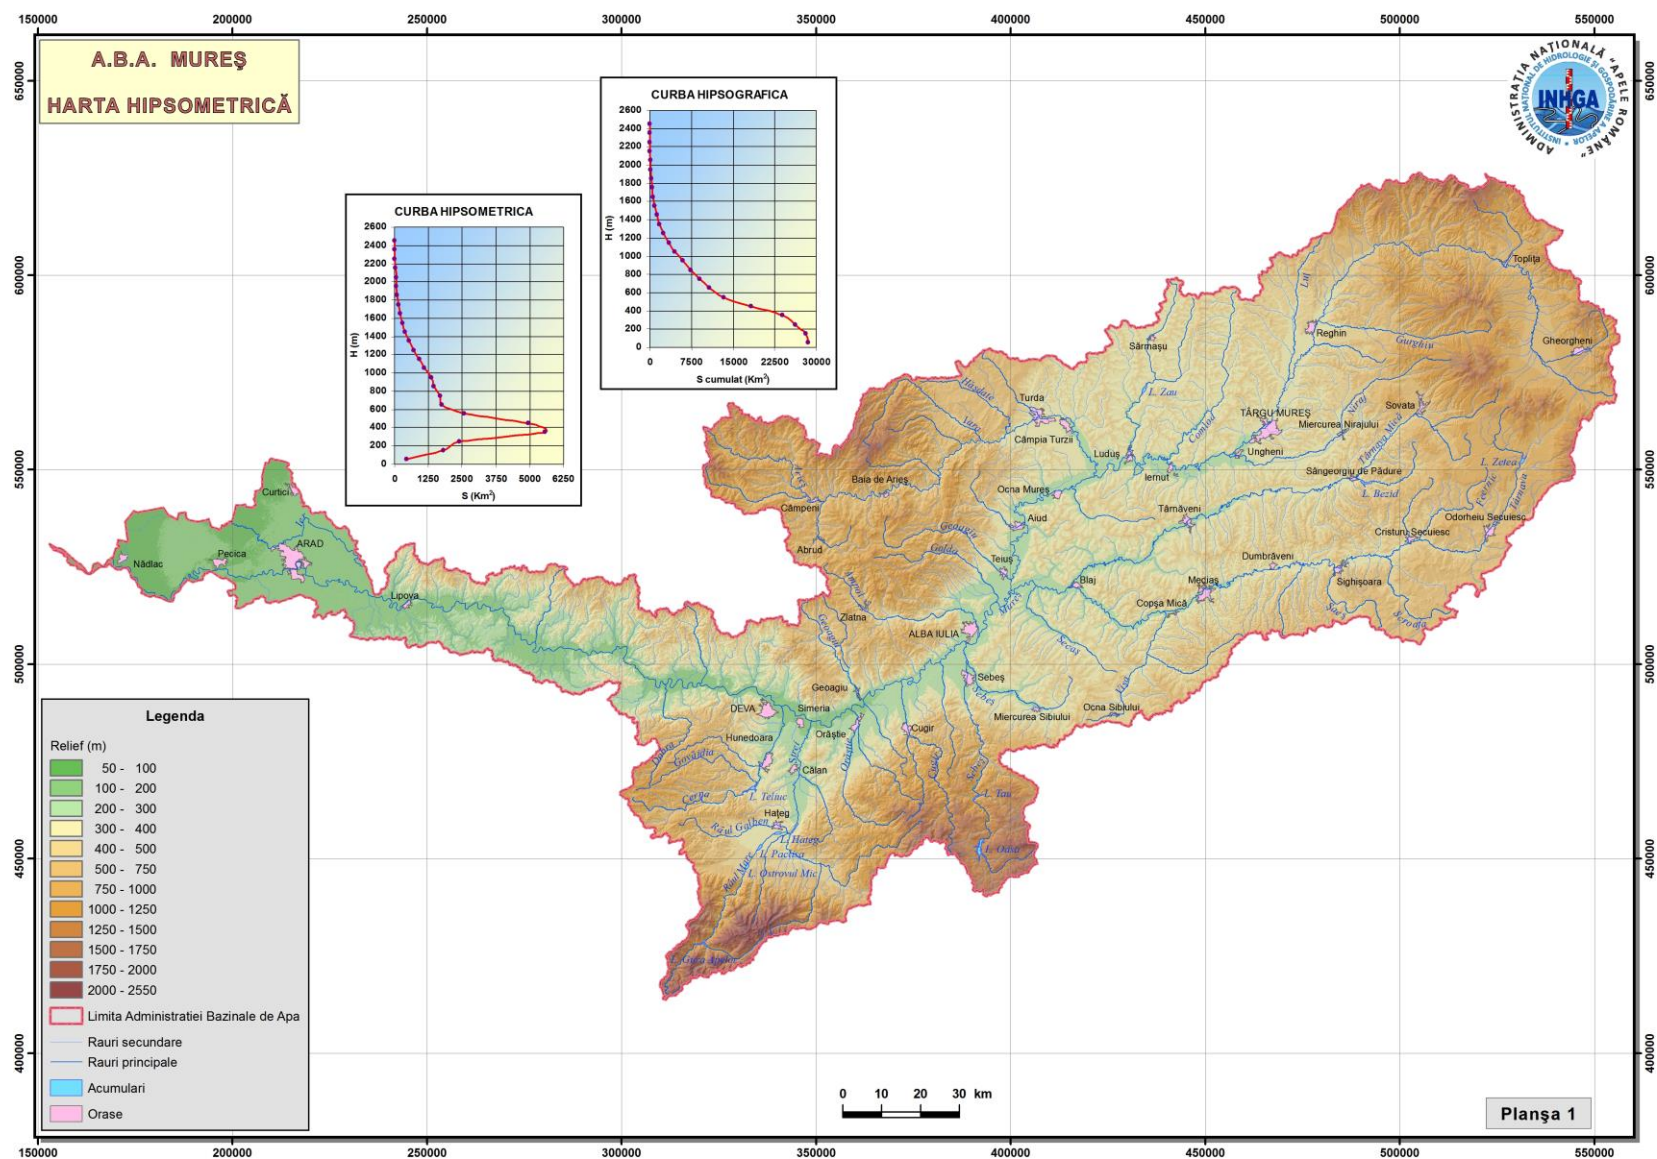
150000 200000 250000 300000 350000 400000 450000 500000 550000

650000 600000 550000 500000 450000 400000

A.B.A. MUREŞ
HARTA HIPSOMETRICĂ

ADMINISTRAŢIA NAŢIONALĂ "APELE ROMÂNE"
INSTITUTUL NAŢIONAL DE HIDROLOGIE ŞI GOSPODĂRIRE A APELOR
INHGA

CURBA HIPSOGRAFICA
H (m)
2600 2400 2200 2000 1800 1600 1400 1200 1000 800 600 400 200 0
0 7500 15000 22500 30000
S cumulat (Km$^2$)

CURBA HIPSOMETRICA
H (m)
2600 2400 2200 2000 1800 1600 1400 1200 1000 800 600 400 200 0
0 1250 2500 3750 5000 6250
S (Km$^2$)

Topliţa
Reghin
Gheorgheni
Sărmaşu
Gurghiu
Luţ
Turda
Câmpia Turzii
L. Zau
TÂRGU MUREŞ
Miercurea Nirajului
Sovata
Niraj
Ungheni
Luduş
Iernut
Sângeorgiu de Pădure
L. Zetea
L. Bezid
Târnava Mică
Târnava
Feernic
Odorheiu Secuiesc
Cristuru Secuiesc
Hăşdate
Arieş
Iara
Baia de Arieş
Ocna Mureş
Aiud
Târnăveni
Câmpeni
Abrud
Geoagiu
Galda
Teiuş
Blaj
Dumbrăveni
Mediaş
Sighişoara
Copşa Mică
Mureş
Secaş
Zlatna
Ampoi
ALBA IULIA
Sebeş
Ocna Sibiului
Miercurea Sibiului
Geoagiu
Simeria
DEVA
Orăştie
Cugir
Hunedoara
Călan
Strei
Govăjdia
Cerna
L. Teliuc
Haţeg
Râul Galben
L. Haţeg
L. Paclişa
L. Ostrovul Mic
Râul Mare
L. Gura Apelor
L. Tău
L. Oaşa
Curtici
ARAD
Pecica
Nădlac
Lipova
Sebeş
Cugir
Orăştie

Legenda
Relief (m)
50 - 100
100 - 200
200 - 300
300 - 400
400 - 500
500 - 750
750 - 1000
1000 - 1250
1250 - 1500
1500 - 1750
1750 - 2000
2000 - 2550
Limita Administratiei Bazinale de Apa
Rauri secundare
Rauri principale
Acumulari
Orase

0 10 20 30 km

Planşa 1